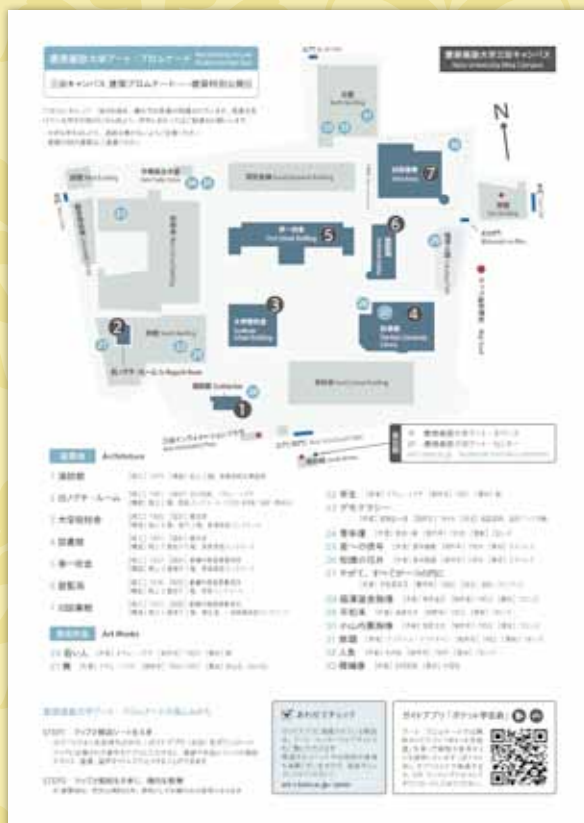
慶應義塾大学アート・プロムナード

三田キャンパス 建築プロムナード—建築特別公開日

慶應義塾大学三田キャンパス
Keio University Mita Campus

N

7
5
6
3
4
2
1

南校舎
第一校舎
大学院校舎
図書館
演説館

建築 Architecture

1 演説館
2 旧ノグチ・ルーム
3 大学院校舎
4 図書館
5 第一校舎
6 塾監局
7 三田演説館

美術作品 Art Works

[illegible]

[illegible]

ガイドアプリ「ポケット学芸員」